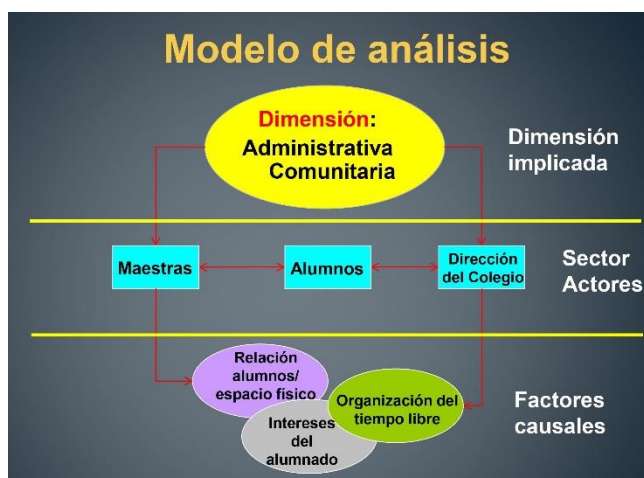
Modelo de análisis

Dimensión:
Administrativa
Comunitaria

Dimensión implicada

Maestras

Alumnos

Dirección del Colegio

Sector Actores

Relación alumnos/ espacio físico

Organización del tiempo libre

Intereses del alumnado

Factores causales